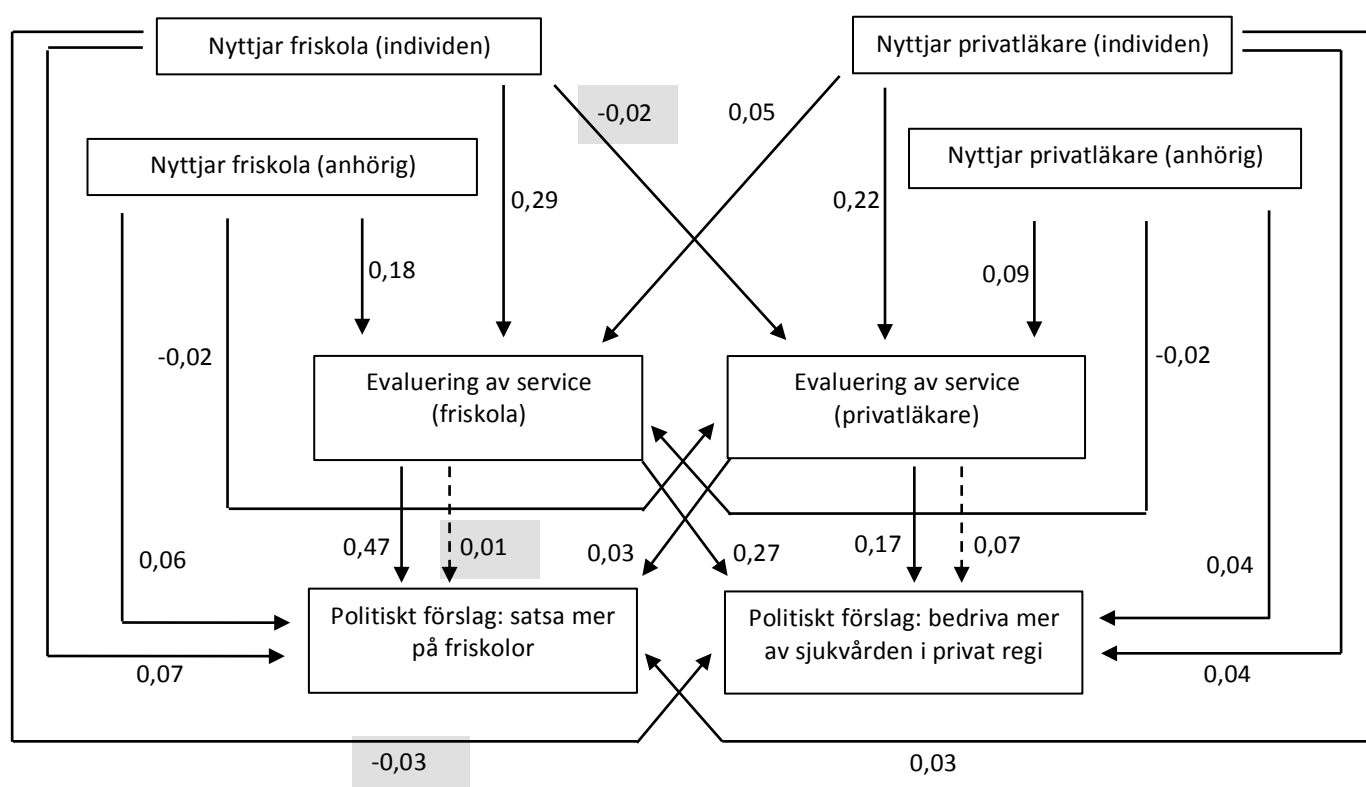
Nyttjar friskola (individen)

Nyttjar privatläkare (individen)

-0,02

0,05

Nyttjar friskola (anhörig)

Nyttjar privatläkare (anhörig)

0,29

0,22

0,18

0,09

-0,02

-0,02

Evaluering av service (friskola)

Evaluering av service (privatläkare)

0,47

0,01

0,03

0,27

0,17

0,07

0,06

0,04

Politiskt förslag: satsa mer på friskolor

Politiskt förslag: bedriva mer av sjukvården i privat regi

0,07

0,04

-0,03

0,03